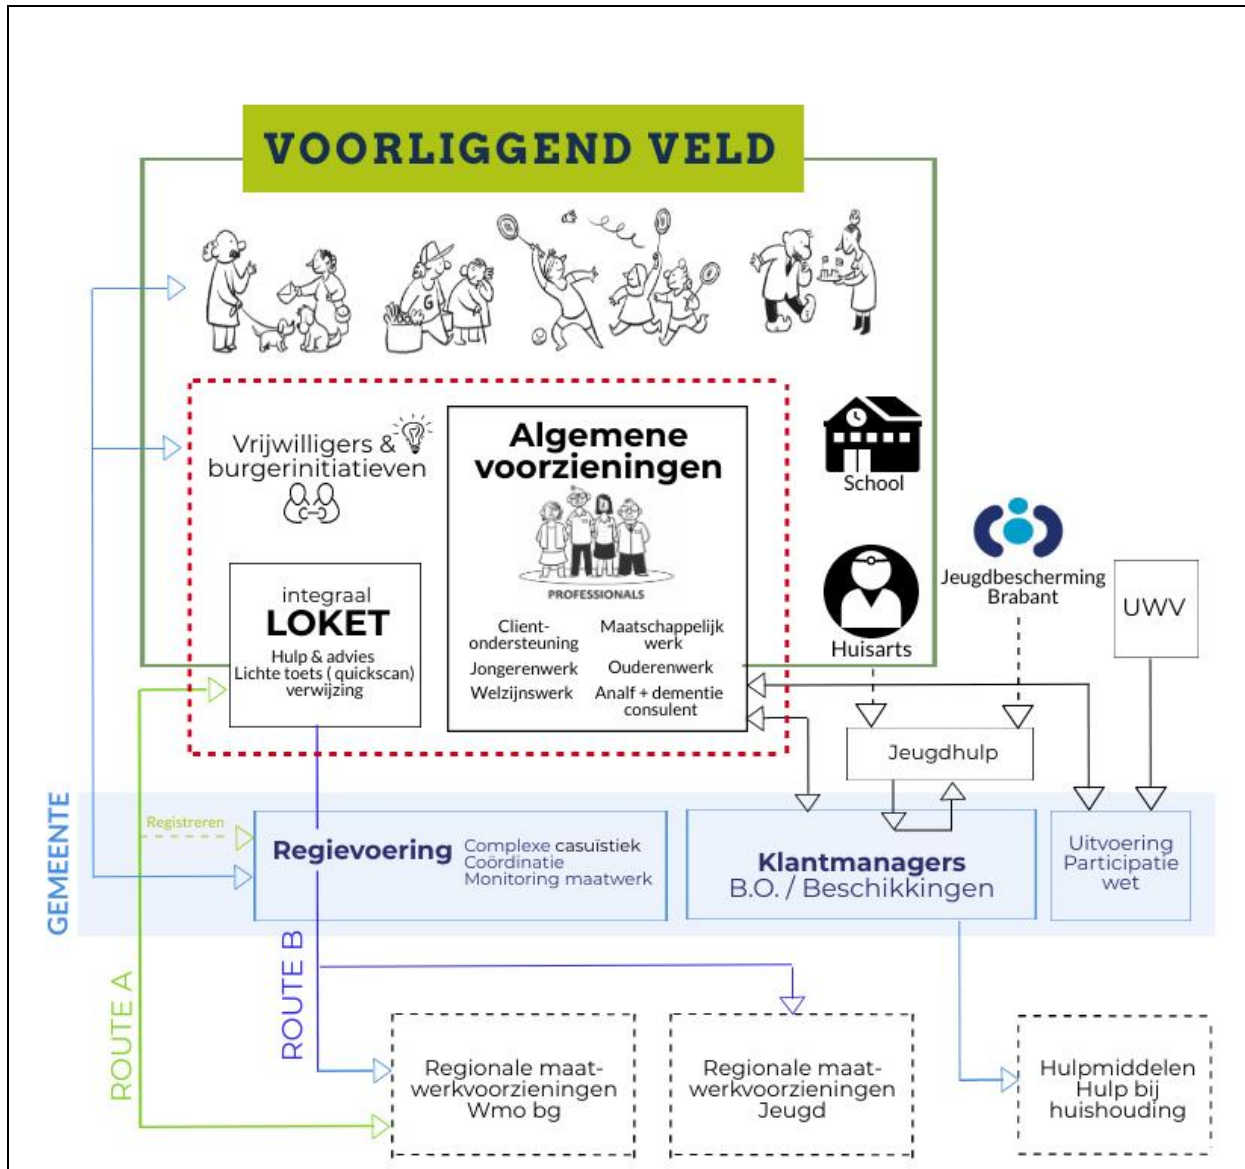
VOORLIGGEND VELD

Vrijwilligers & burgerinitiatieven

Algemene voorzieningen

PROFESSIONALS

Client-ondersteuning
Maatschappelijk werk
Jongerenwerk
Ouderenwerk
Welzijnswerk
Analf + dementie consulent

integraal
LOKET
Hulp & advies
Lichte toets ( quickscan)
verwijzing

School

Huisarts

Jeugdbescherming Brabant

UWV

Jeugdhulp

GEMEENTE

Registreren

Regievoering
Complexe casuïstiek
Coördinatie
Monitoring maatwerk

Klantmanagers
B.O. / Beschikkingen

Uitvoering Participatie wet

ROUTE A

ROUTE B

Regionale maatwerkvoorzieningen Wmo bg

Regionale maatwerkvoorzieningen Jeugd

Hulpmiddelen
Hulp bij huishouding